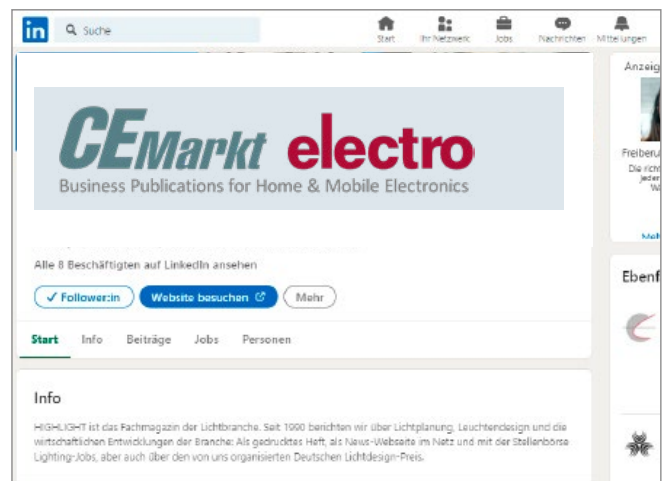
in Suche

Start Ihr Netzwerk Jobs Nachrichten Mitteilungen

CEMarkt electro
Business Publications for Home & Mobile Electronics

Alle 8 Beschäftigten auf LinkedIn ansehen

✓ Follower:in Website besuchen Mehr

Start Info Beiträge Jobs Personen

Info

HIGHLIGHT ist das Fachmagazin der Lichtbranche. Seit 1990 berichten wir über Lichtplanung, Leuchtendesign und die wirtschaftlichen Entwicklungen der Branche: Als gedrucktes Heft, als News-Webseite im Netz und mit der Stellenbörse Lighting-Jobs, aber auch über den von uns organisierten Deutschen Lichtdesign-Preis.

Anzeig

Freiberu
Die richt
jeden
W

Meh

Ebenf